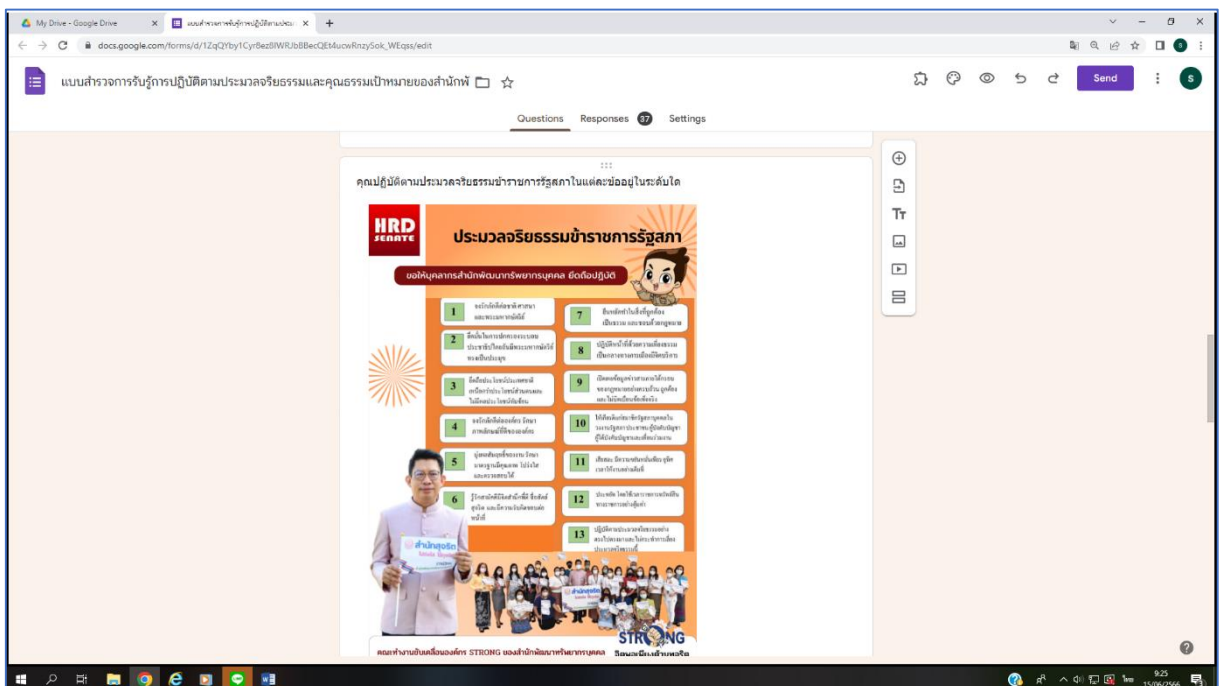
My Drive - Google Drive

แบบสำรวจการรับรู้การปฏิบัติตามประม

docs.google.com/forms/d/1ZqQYby1Cyr8ez8IWRJbBBecQEt4ucwRnzySok_WEqss/edit

แบบสำรวจการรับรู้การปฏิบัติตามประมวลจริยธรรมและคุณธรรมเป้าหมายของสำนักพั

Send

Questions Responses 37 Settings

คุณปฏิบัติตามประมวลจริยธรรมข้าราชการรัฐสภาในแต่ละข้ออยู่ในระดับใด

HRD SENATE

ประมวลจริยธรรมข้าราชการรัฐสภา

ขอให้บุคลากรสำนักพัฒนาทรัพยากรบุคคล ยึดถือปฏิบัติ

1 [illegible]

2 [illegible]

3 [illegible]

4 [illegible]

5 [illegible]

6 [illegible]

7 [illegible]

8 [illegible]

9 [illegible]

10 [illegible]

11 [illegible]

12 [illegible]

13 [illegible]

สำนักสุจริต

STRONG

คณะทำงานขับเคลื่อนองค์กร STRONG ของสำนักพัฒนาทรัพยากรบุคคล

9:25
15/06/2566